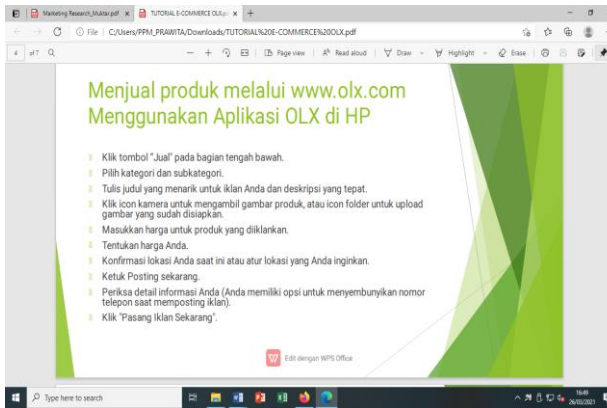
Marketing Research_Muktar.pdf ×
TUTORIAL E-COMMERCE OLX.p ×
+

File | C:/Users/PPM_PRAWITA/Downloads/TUTORIAL%20E-COMMERCE%20OLX.pdf

4 of 7

Page view | Read aloud | Draw | Highlight | Erase

Menjual produk melalui www.olx.com Menggunakan Aplikasi OLX di HP

Klik tombol "Jual" pada bagian tengah bawah.

Pilih kategori dan subkategori.

Tulis judul yang menarik untuk iklan Anda dan deskripsi yang tepat.

Klik icon kamera untuk mengambil gambar produk, atau icon folder untuk upload gambar yang sudah disiapkan.

Masukkan harga untuk produk yang diiklankan.

Tentukan harga Anda.

Konfirmasi lokasi Anda saat ini atau atur lokasi yang Anda inginkan.

Ketuk Posting sekarang.

Periksa detail informasi Anda (Anda memiliki opsi untuk menyembunyikan nomor telepon saat memposting iklan).

Klik "Pasang Iklan Sekarang".

Edit dengan WPS Office

Type here to search

16:49
26/03/2021